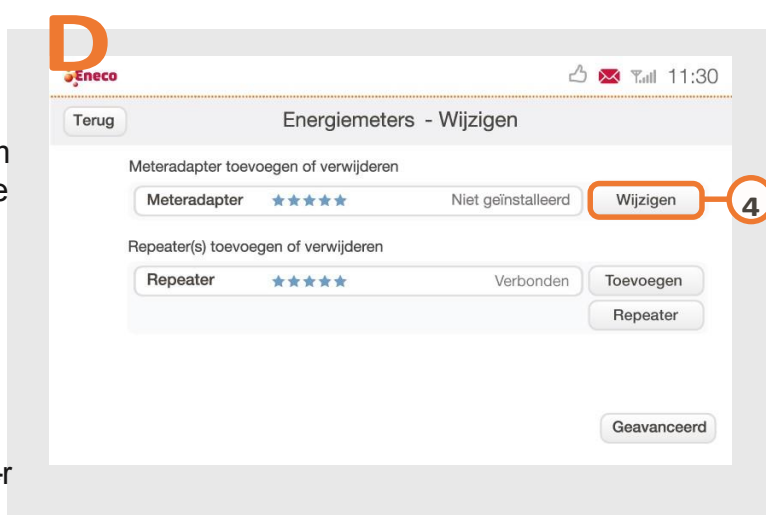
D

Eneco

11:30

Terug

Energiemeters - Wijzigen

Meteradapter toevoegen of verwijderen

Meteradapter ★★★★★ Niet geïnstalleerd Wijzigen

4

Repeater(s) toevoegen of verwijderen

Repeater ★★★★★ Verbonden Toevoegen

Repeater

Geavanceerd

n
e
r